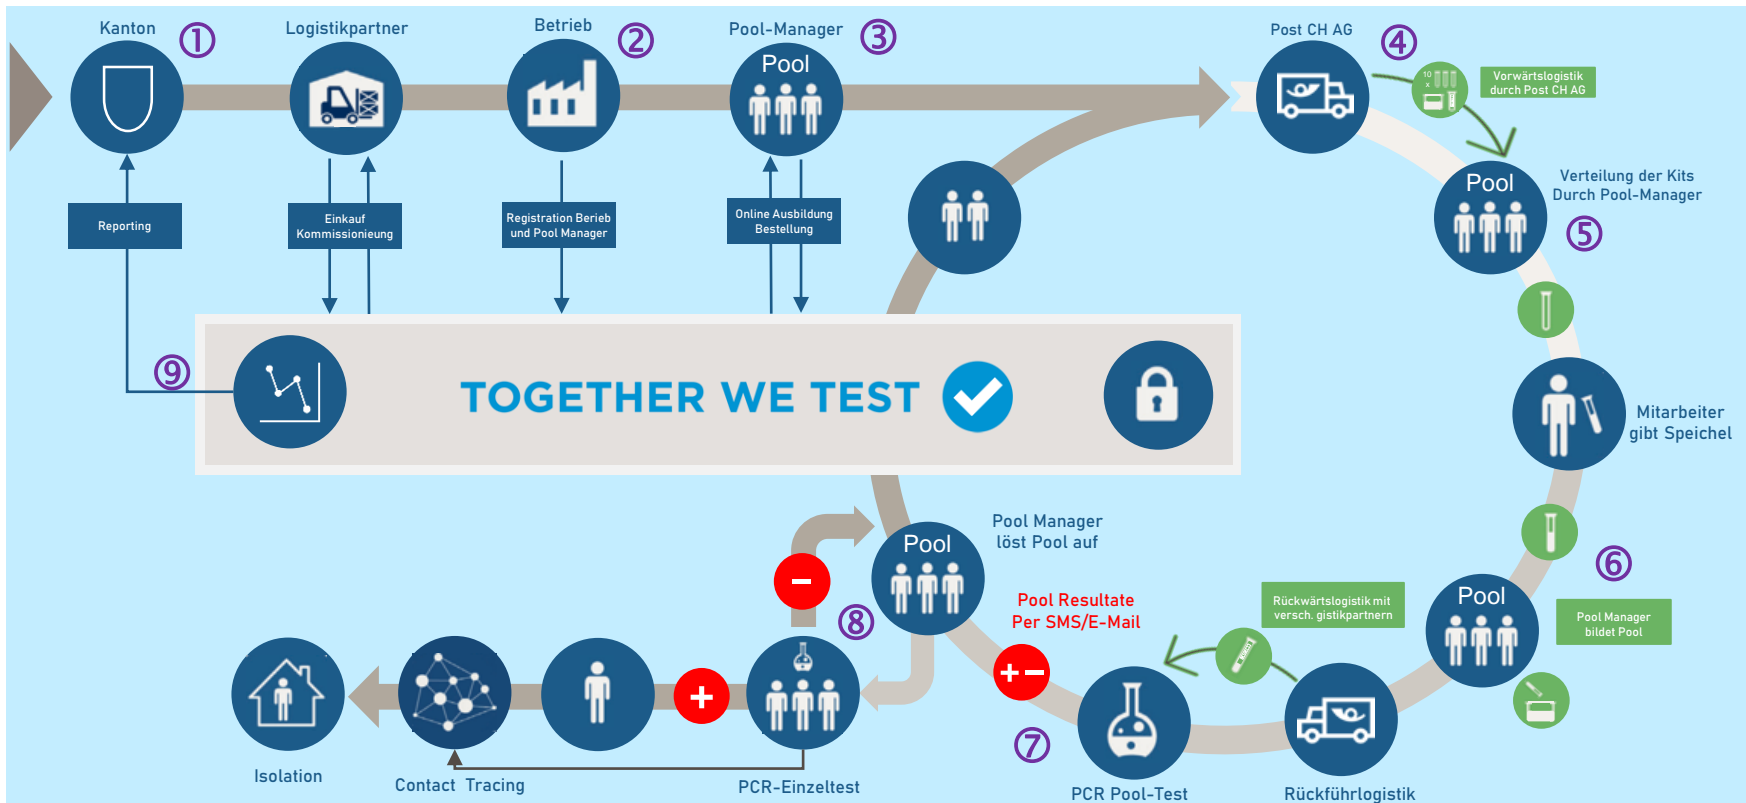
Kanton ①

Logistikpartner

Betrieb ②

Pool-Manager ③

Pool

Post CH AG ④

10 x

Vorwärtslogistik durch Post CH AG

Pool

Verteilung der Kits Durch Pool-Manager

⑤

Reporting

Einkauf Kommissionieung

Registration Berieb und Pool Manager

Online Ausbildung Bestellung

⑨

TOGETHER WE TEST

Mitarbeiter gibt Speichel

⑥

Pool

Pool Manager bildet Pool

Pool

Pool Manager löst Pool auf

Pool Resultate Per SMS/E-Mail

Rückwärtslogistik mit versch. gistikpartnern

⑧

⑦

Isolation

Contact Tracing

PCR-Einzeltest

PCR Pool-Test

Rückführlogistik